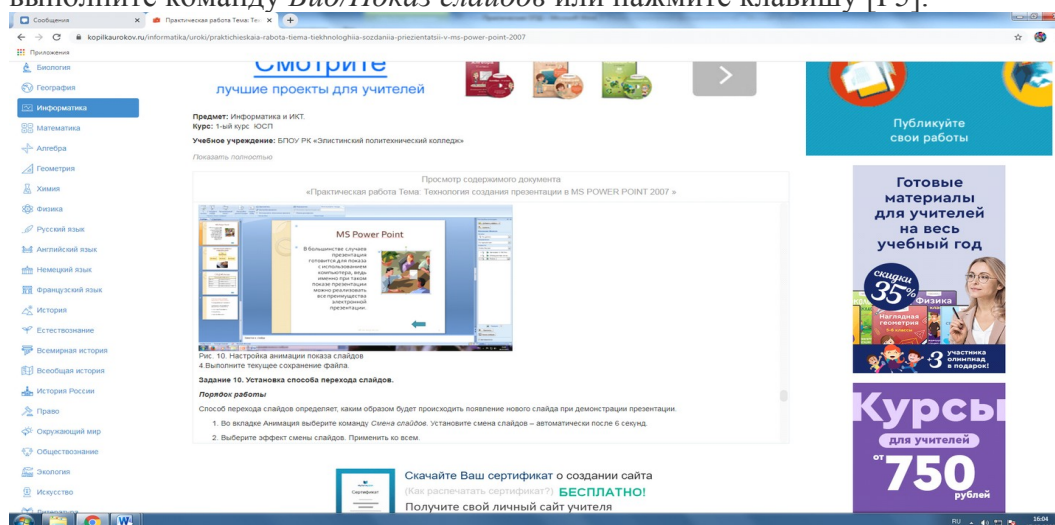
выполните команду *Вид/Показ слайдов* или нажмите клавишу [F5].

Сообщения
Практическая работа Тема: Тех
kopilkaurokov.ru/informatika/uroki/praktichieskaia-rabota-tiema-tiekhnologhiia-sozdaniia-priezientatsii-v-ms-power-point-2007
Приложения

Биология
География
Информатика
Математика
Алгебра
Геометрия
Химия
Физика
Русский язык
Английский язык
Немецкий язык
Французский язык
История
Естествознание
Всемирная история
Всеобщая история
История России
Право
Окружающий мир
Обществознание
Экология
Искусство

Смотрите
лучшие проекты для учителей

Публикуйте свои работы

Предмет: Информатика и ИКТ.
Курс: 1-ый курс ЮСП
Учебное учреждение: БПОУ РК «Элистинский политехнический колледж»
Показать полностью

Просмотр содержимого документа
«Практическая работа Тема: Технология создания презентации в MS POWER POINT 2007 »

MS Power Point
В большинстве случаев презентация готовится для показа с использованием компьютера, ведь именно при таком показе презентации можно реализовать все преимущества электронной презентации.

Рис. 10. Настройка анимации показа слайдов
4.Выполните текущее сохранение файла.

Задание 10. Установка способа перехода слайдов.

Порядок работы

Способ перехода слайдов определяет, каким образом будет происходить появление нового слайда при демонстрации презентации.

1. Во вкладке Анимация выберите команду Смена слайдов. Установите смена слайдов – автоматически после 6 секунд.
2. Выберите эффект смены слайдов. Применить ко всем.

Готовые материалы для учителей на весь учебный год
скидки 35%
Физика
Наглядная геометрия
3 участника олимпиад в подарок!

Курсы для учителей от 750 рублей

Скачайте Ваш сертификат о создании сайта
(Как распечатать сертификат?) БЕСПЛАТНО!
Получите свой личный сайт учителя
Сертификат

RU 16:04